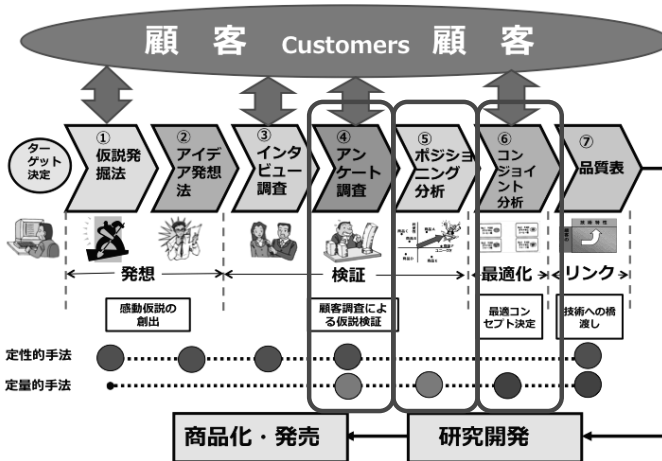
顧 客 Customers 顧 客

ターゲット決定

① 仮説発掘法

② アイデア発想法

③ インタビュー調査

④ アンケート調査

⑤ ポジショニング分析

⑥ コンジョイント分析

⑦ 品質表

発想

検証

最適化

リンク

感動仮説の創出

顧客調査による仮説検証

最適コンセプト決定

技術への橋渡し

定性的手法

定量的手法

商品化・発売

研究開発